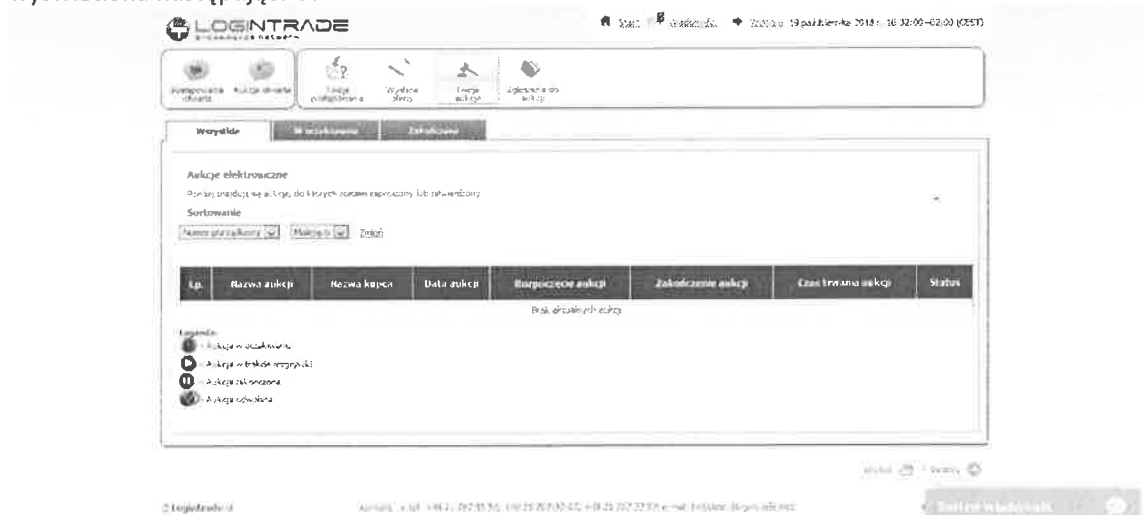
LOGINTRADE

Start | Wiadomości | Zalogowano: 19 października 2018 r. 16:32:09 +02:00 (CEST)

Postępowania ofertowe | Aukcje otwarte | Twoje postępowania | Wysłane oferty | Twoje aukcje | Zgłoszenie do aukcji

Wszystkie | W oczekiwaniu | Zakończone

Aukcje elektroniczne

Poniżej znajdują się aukcje, do których zostałeś zaproszony lub zakwalifikowany

Sortowanie

Numer porządkowy | Malejąco | Zmień

| Lp. | Nazwa aukcji | Nazwa kupca | Data aukcji | Rozpoczęcie aukcji | Zakończenie aukcji | Czas trwania aukcji | Status |
|---|---|---|---|---|---|---|---|
| Brak aktualnych aukcji | | | | | | | |

Legenda:
- Aukcja w oczekiwaniu
- Aukcja w trakcie rozgrywki
- Aukcja zakończona
- Aukcja odwołana

Wydruk | Powrót

© Logintrade.pl

Kontakt: tel. +48 71 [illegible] e-mail: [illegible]

Zostaw wiadomość